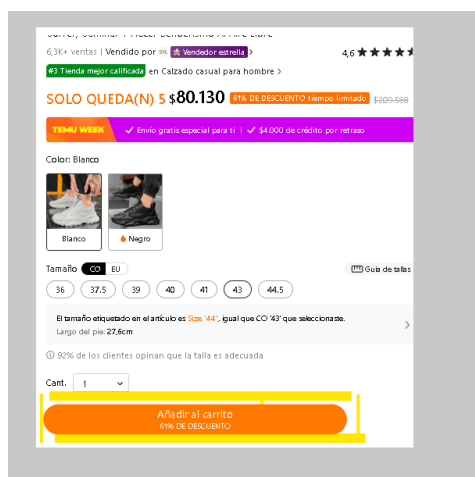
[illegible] Aire Libre

6,3K+ ventas | Vendido por Vendedor estrella >

4,6

#3 Tienda mejor calificada en Calzado casual para hombre >

SOLO QUEDA(N) 5 $80.130 61% DE DESCUENTO tiempo limitado $209.588

TEMU WEEK ✓ Envío gratis especial para ti | ✓ $4.000 de crédito por retraso

Color: Blanco

Blanco

Negro

Tamaño CO EU

Guía de tallas

| 36 | 37.5 | 39 | 40 | 41 | 43 | 44.5 |
|---|---|---|---|---|---|---|

El tamaño etiquetado en el artículo es Size '44', igual que CO '43' que seleccionaste.

Largo del pie: 27,6cm

92% de los clientes opinan que la talla es adecuada

Cant. 1

Añadir al carrito
61% DE DESCUENTO